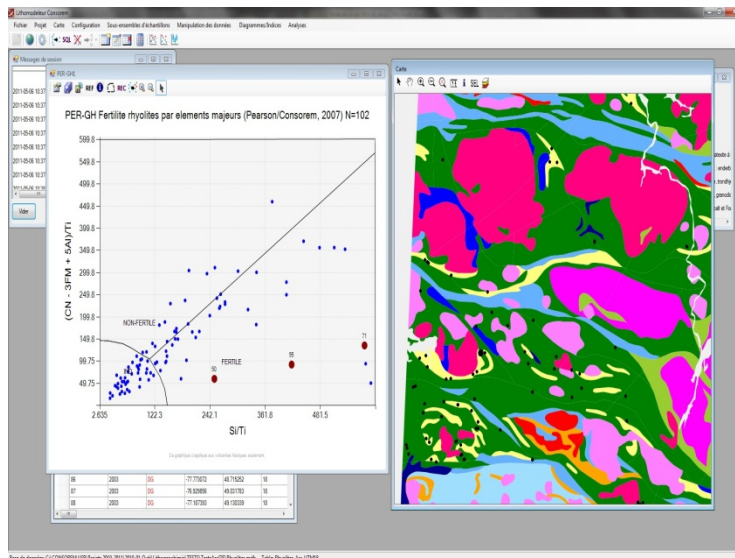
Lithomodeleur Consorem

Fichier Projet Carte Configuration Sous-ensembles d'échantillons Manipulation des données Diagrammes/Indices Analyses

SQL

Messages de session

2011-05-06 10:37
2011-05-06 10:37
2011-05-06 10:37
2011-05-06 10:37
2011-05-06 10:37
2011-05-06 10:37
2011-05-06 10:37
2011-05-06 10:37

Vider

PER-GHL

REF REC

PER-GH Fertilite rhyolites par elements majeurs (Pearson/Consorem, 2007) N=102

599.8
549.8
499.8
449.8
399.8
349.8
299.8
249.8
199.8
149.8
99.75
49.75

(CN - 3FM + 5Al)/Ti

NON-FERTILE

FERTILE

50

95

71

2.635
122.3
242.1
361.8
481.5

Si/Ti

Carte

SEL

| 86 | 2003 | DG | -77.775072 | 48.715252 | 10 |
|---|---|---|---|---|---|
| 87 | 2003 | DG | -76.929856 | 49.031783 | 10 |
| 88 | 2003 | DG | -77.187300 | 49.130339 | 10 |

andeb
tondhj
granodi
salt et fra
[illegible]